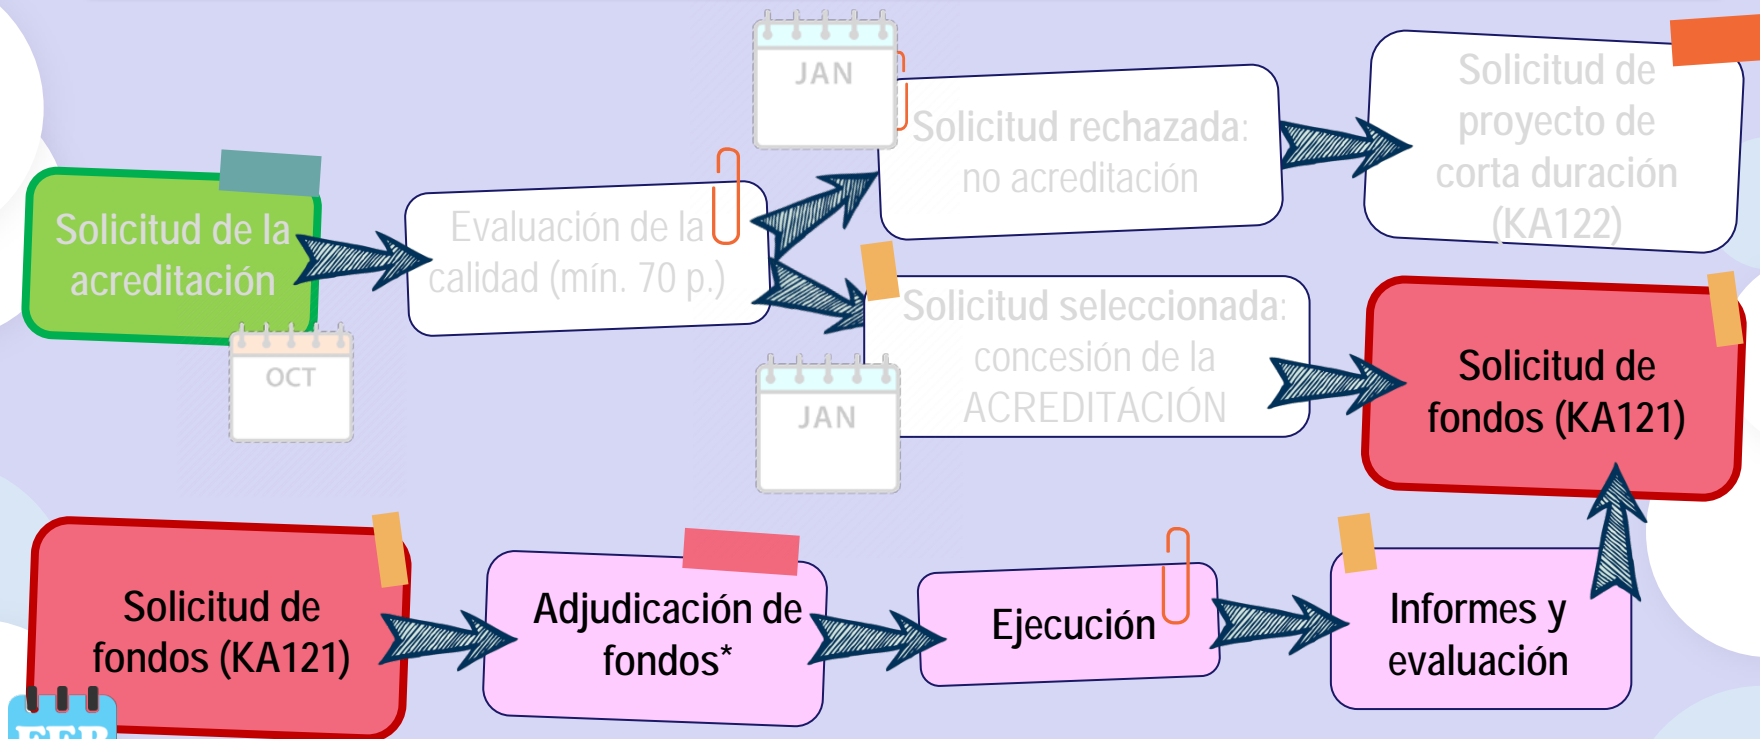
Solicitud de la acreditación

OCT

Evaluación de la calidad (mín. 70 p.)

JAN

Solicitud rechazada: no acreditación

Solicitud de proyecto de corta duración (KA122)

Solicitud seleccionada: concesión de la ACREDITACIÓN

JAN

Solicitud de fondos (KA121)

Solicitud de fondos (KA121)

Adjudicación de fondos*

Ejecución

Informes y evaluación

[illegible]